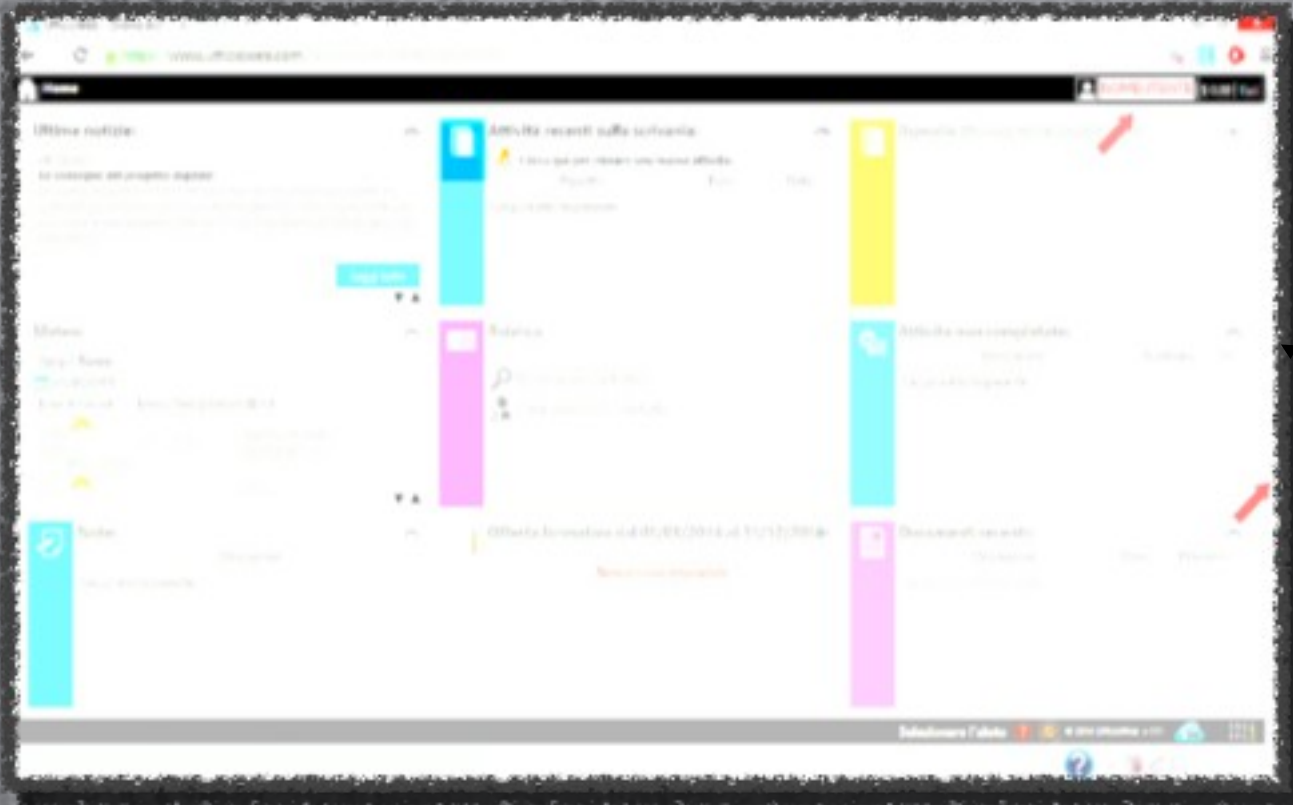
www.uffici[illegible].com

Home

Ultime notizie

Le strategie del progetto digitale

Leggi tutto

Attività recenti sulla scrivania

Clicca qui per creare una nuova attività

Rubrica

Attività non completate

Note

Attività in scadenza dal 01/09/2014 al 11/12/2014

Documenti recenti

Selezionare l'ufficio